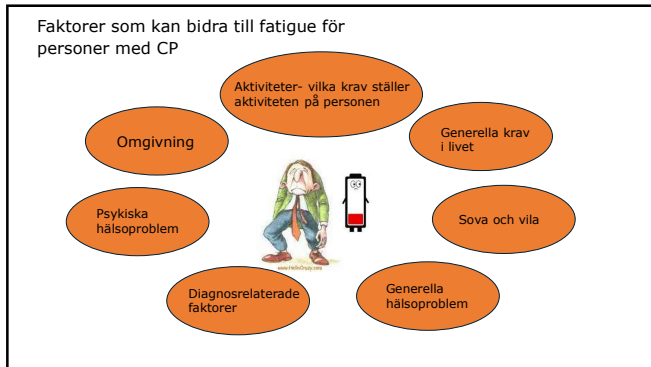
Faktorer som kan bidra till fatigue för personer med CP

Aktiviteter- vilka krav ställer aktiviteten på personen

Omgivning

Generella krav i livet

Psykiska hälsoproblem

Sova och vila

www.HelloDrsuty.com

Diagnosrelaterade faktorer

Generella hälsoproblem